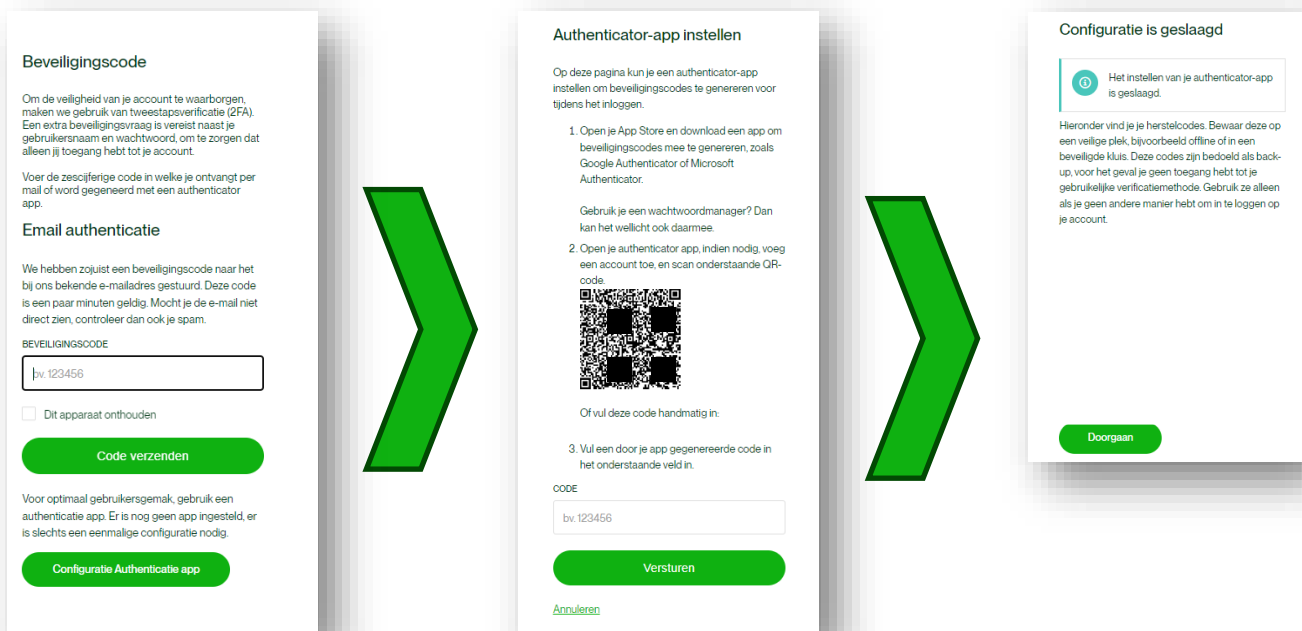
Beveiligingscode

Om de veiligheid van je account te waarborgen, maken we gebruik van tweestapsverificatie (2FA). Een extra beveiligingsvraag is vereist naast je gebruikersnaam en wachtwoord, om te zorgen dat alleen jij toegang hebt tot je account.

Voer de zescijferige code in welke je ontvangt per mail of word gegeneerd met een authenticator app.

Email authenticatie

We hebben zojuist een beveiligingscode naar het bij ons bekende e-mailadres gestuurd. Deze code is een paar minuten geldig. Mocht je de e-mail niet direct zien, controleer dan ook je spam.

BEVEILIGINGSCODE

bv. 123456

Dit apparaat onthouden

Code verzenden

Voor optimaal gebruikersgemak, gebruik een authenticatie app. Er is nog geen app ingesteld, er is slechts een eenmalige configuratie nodig.

Configuratie Authenticatie app

Authenticator-app instellen

Op deze pagina kun je een authenticator-app instellen om beveiligingscodes te genereren voor tijdens het inloggen.

1. Open je App Store en download een app om beveiligingscodes mee te genereren, zoals Google Authenticator of Microsoft Authenticator.

Gebruik je een wachtwoordmanager? Dan kan het wellicht ook daarmee.

2. Open je authenticator app, indien nodig, voeg een account toe, en scan onderstaande QR-code.

Of vul deze code handmatig in:

3. Vul een door je app gegenereerde code in het onderstaande veld in.

CODE

bv. 123456

Versturen

Annuleren

Configuratie is geslaagd

Het instellen van je authenticator-app is geslaagd.

Hieronder vind je je herstelcodes. Bewaar deze op een veilige plek, bijvoorbeeld offline of in een beveiligde kluis. Deze codes zijn bedoeld als back-up, voor het geval je geen toegang hebt tot je gebruikelijke verificatiemethode. Gebruik ze alleen als je geen andere manier hebt om in te loggen op je account.

Doorgaan